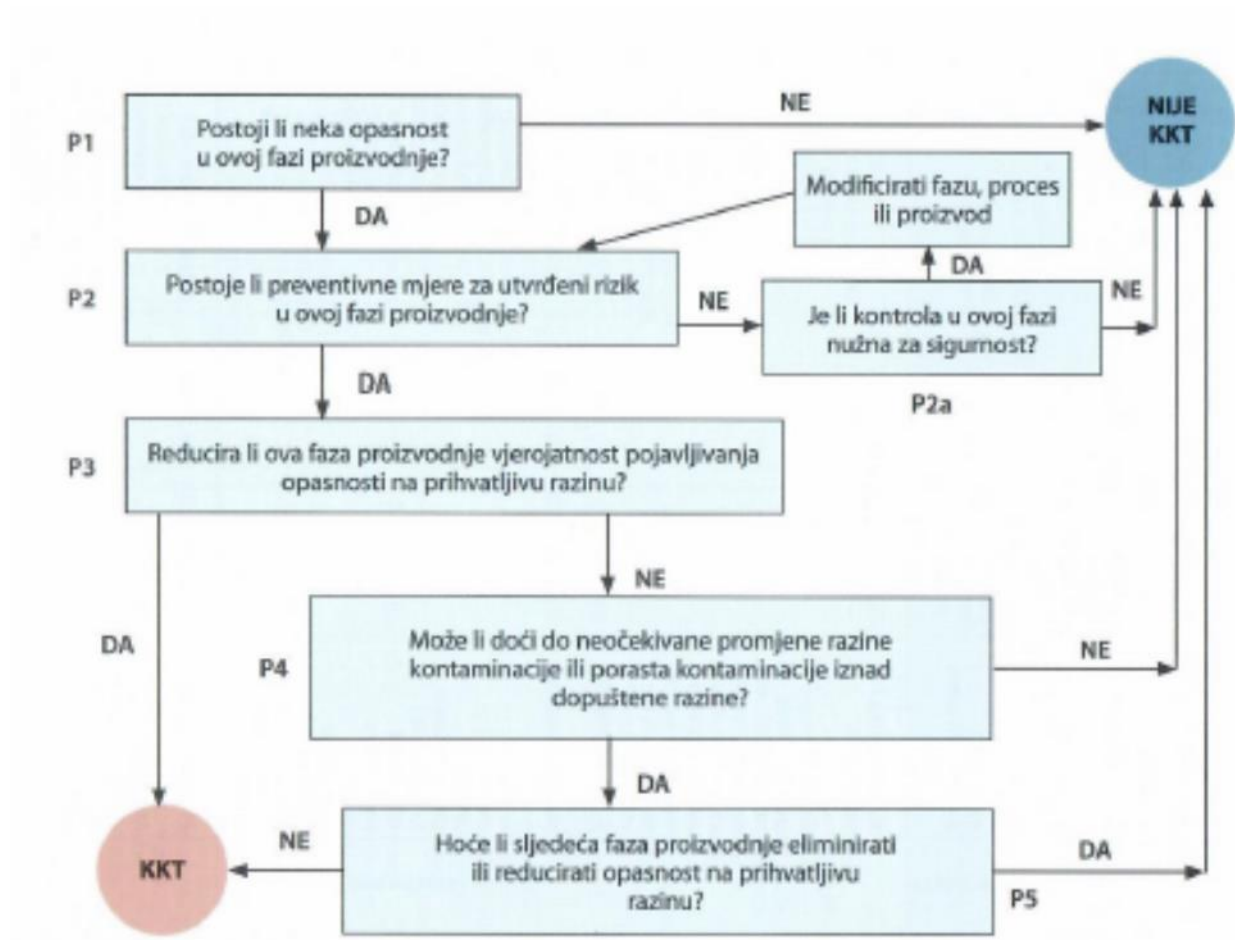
P1

Postoji li neka opasnost u ovoj fazi proizvodnje?

NE

NIJE KKT

DA

Modificirati fazu, proces ili proizvod

DA

P2

Postoje li preventivne mjere za utvrđeni rizik u ovoj fazi proizvodnje?

NE

Je li kontrola u ovoj fazi nužna za sigurnost?

NE

P2a

DA

P3

Reducira li ova faza proizvodnje vjerojatnost pojavljivanja opasnosti na prihvatljivu razinu?

NE

DA

P4

Može li doći do neočekivane promjene razine kontaminacije ili porasta kontaminacije iznad dopuštene razine?

NE

DA

KKT

NE

Hoće li sljedeća faza proizvodnje eliminirati ili reducirati opasnost na prihvatljivu razinu?

DA

P5